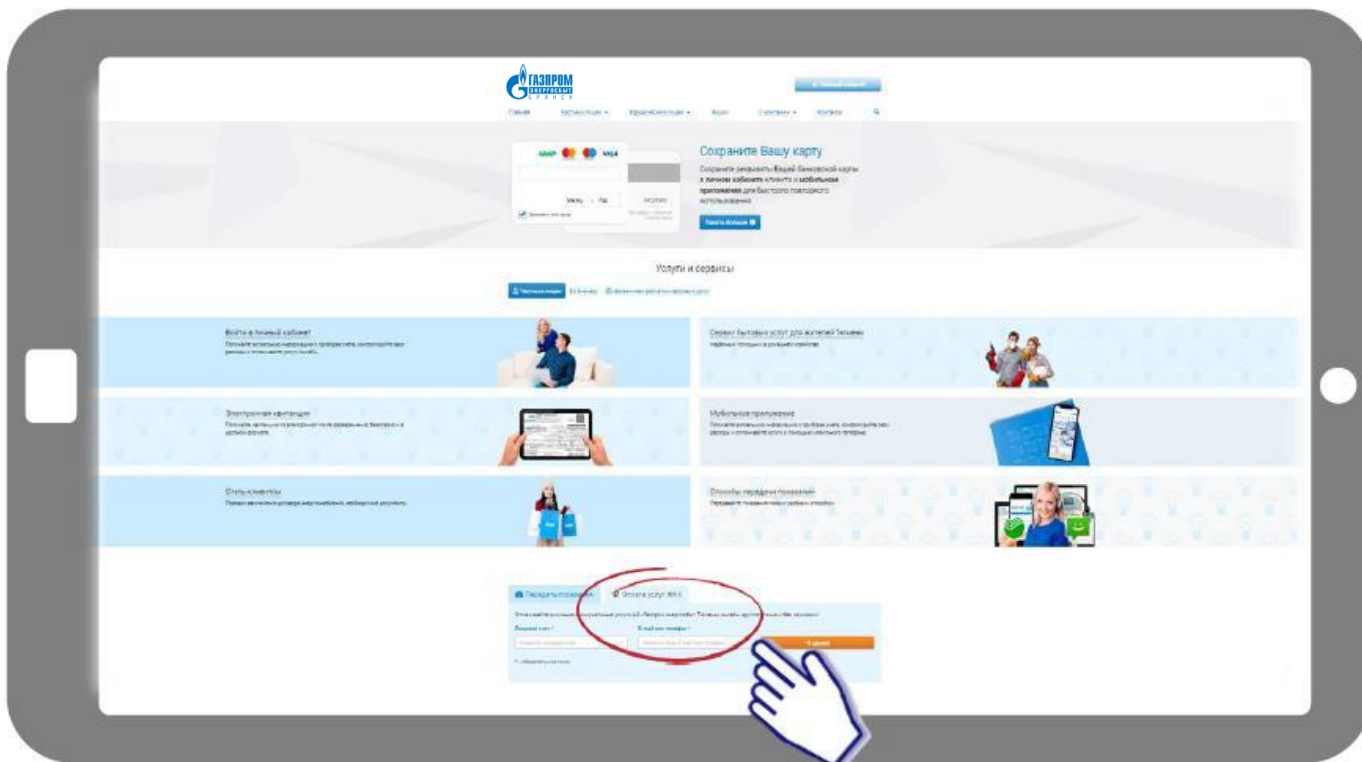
ГАЗПРОМ
ЭНЕРГОСБЫТ
БРЯНСК

Личный кабинет

Главная
Частным лицам
Юридическим лицам
Акции
О компании
Контакты

МИР
VISA

Сохраните Вашу карту

Сохраните реквизиты Вашей банковской карты в личном кабинете клиента и мобильном приложении для быстрого повторного использования

Узнать больше

Услуги и сервисы

Частным лицам
Бизнесу

Войти в личный кабинет

Сервис бытовых услуг для жителей Тюмени

Электронная квитанция

Мобильное приложение

Стать клиентом

Способы передачи показаний

Передать показания
Оплата услуг ЖКХ

Лицевой счет
E-mail или телефон

Оплатить